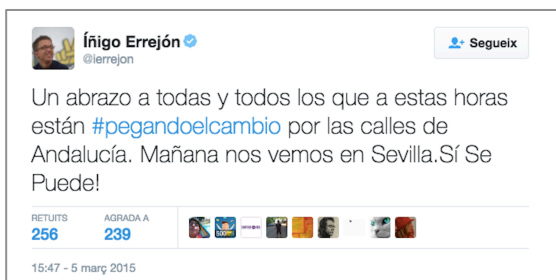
Íñigo Errejón
@ierrejon

Segueix

Un abrazo a todas y todos los que a estas horas están #pegandoelcambio por las calles de Andalucía. Mañana nos vemos en Sevilla.Sí Se Puede!

RETUITS
256

AGRADA A
239

15:47 - 5 març 2015